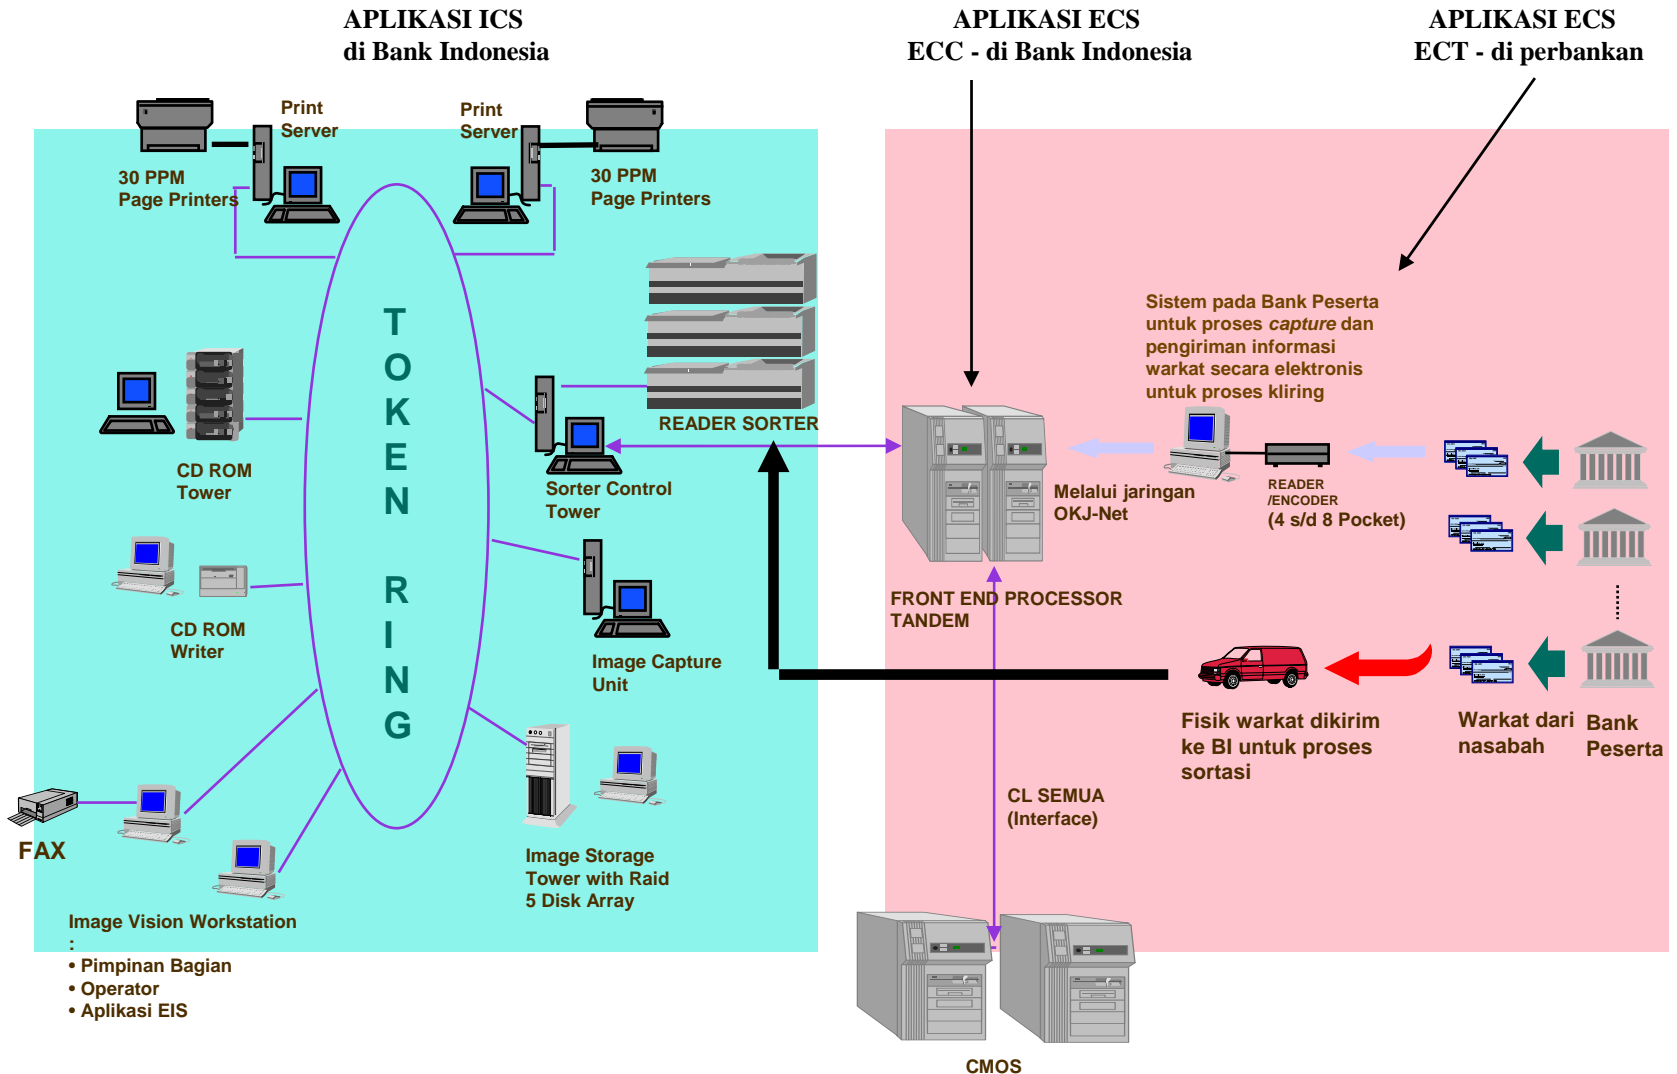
APLIKASI ICS
di Bank Indonesia

APLIKASI ECS
ECC - di Bank Indonesia

APLIKASI ECS
ECT - di perbankan

Print Server

Print Server

30 PPM Page Printers

30 PPM Page Printers

TOKEN RING

READER SORTER

CD ROM Tower

Sorter Control Tower

CD ROM Writer

Image Capture Unit

FAX

Image Storage Tower with Raid 5 Disk Array

Image Vision Workstation :
• Pimpinan Bagian
• Operator
• Aplikasi EIS

Sistem pada Bank Peserta untuk proses *capture* dan pengiriman informasi warkat secara elektronis untuk proses kliring

Melalui jaringan OKJ-Net

READER /ENCODER
(4 s/d 8 Pocket)

FRONT END PROCESSOR TANDEM

Fisik warkat dikirim ke BI untuk proses sortasi

Warkat dari nasabah

Bank Peserta

CL SEMUA (Interface)

CMOS